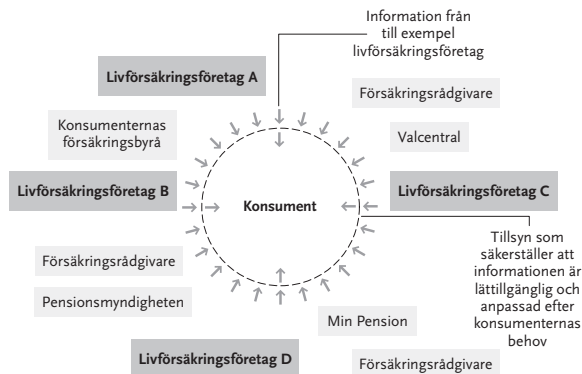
Information från till exempel livförsäkringsföretag

Livförsäkringsföretag A

Försäkringsrådgivare

Konsumenternas försäkringsbyrå

Valcentral

Livförsäkringsföretag B

Konsument

Livförsäkringsföretag C

Tillsyn som säkerställer att informationen är lättillgänglig och anpassad efter konsumenternas behov

Försäkringsrådgivare

Pensionsmyndigheten

Min Pension

Livförsäkringsföretag D

Försäkringsrådgivare